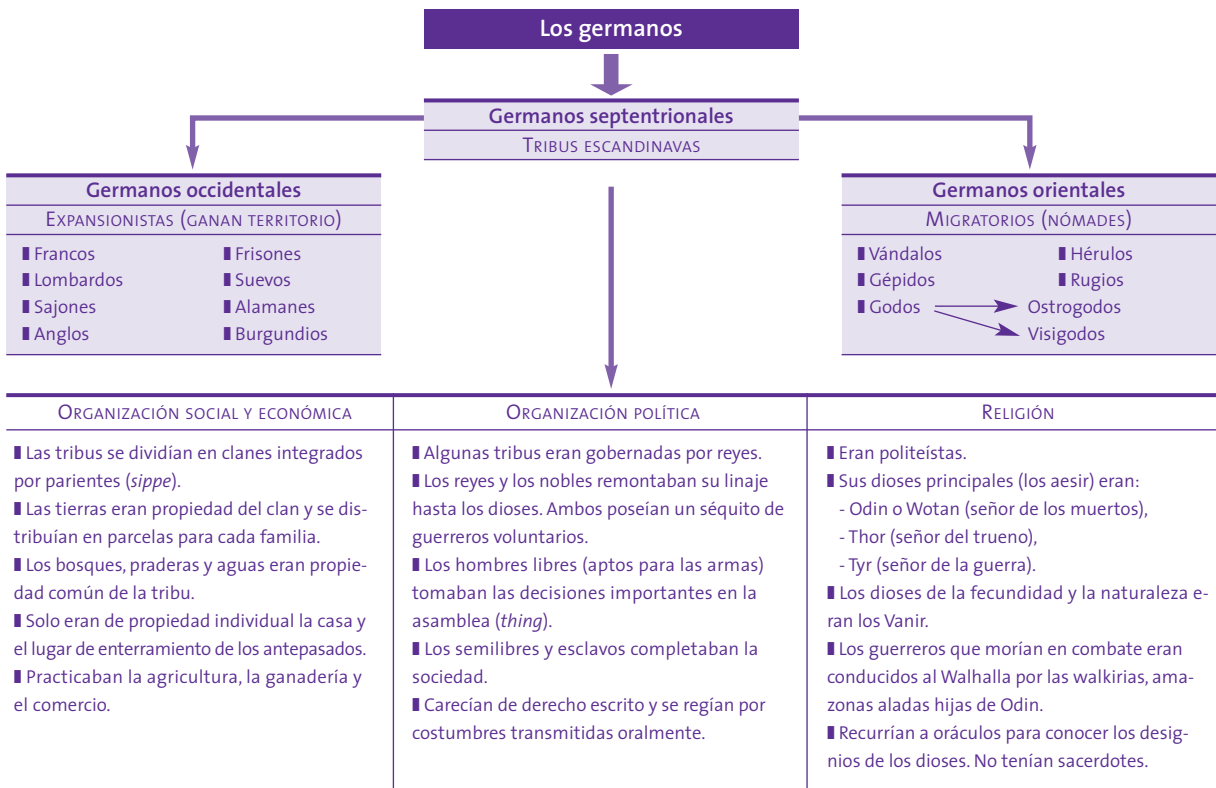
Los germanos

Germanos septentrionales
Tribus escandinavas

Germanos occidentales
Expansionistas (ganan territorio)

Francos
Lombardos
Sajones
Anglos
Frisones
Suevos
Alamanes
Burgundios

Germanos orientales
Migratorios (nómades)

Vándalos
Gépidos
Godos
Hérulos
Rugios
Ostrogodos
Visigodos

| Organización social y económica | Organización política | Religión |
|---|---|---|
| Las tribus se dividían en clanes integrados por parientes (*sippe*). Las tierras eran propiedad del clan y se distribuían en parcelas para cada familia. Los bosques, praderas y aguas eran propiedad común de la tribu. Solo eran de propiedad individual la casa y el lugar de enterramiento de los antepasados. Practicaban la agricultura, la ganadería y el comercio. | Algunas tribus eran gobernadas por reyes. Los reyes y los nobles remontaban su linaje hasta los dioses. Ambos poseían un séquito de guerreros voluntarios. Los hombres libres (aptos para las armas) tomaban las decisiones importantes en la asamblea (*thing*). Los semilibres y esclavos completaban la sociedad. Carecían de derecho escrito y se regían por costumbres transmitidas oralmente. | Eran politeístas. Sus dioses principales (los aesir) eran: - Odin o Wotan (señor de los muertos), - Thor (señor del trueno), - Tyr (señor de la guerra). Los dioses de la fecundidad y la naturaleza eran los Vanir. Los guerreros que morían en combate eran conducidos al Walhalla por las walkirias, amazonas aladas hijas de Odin. Recurrían a oráculos para conocer los designios de los dioses. No tenían sacerdotes. |